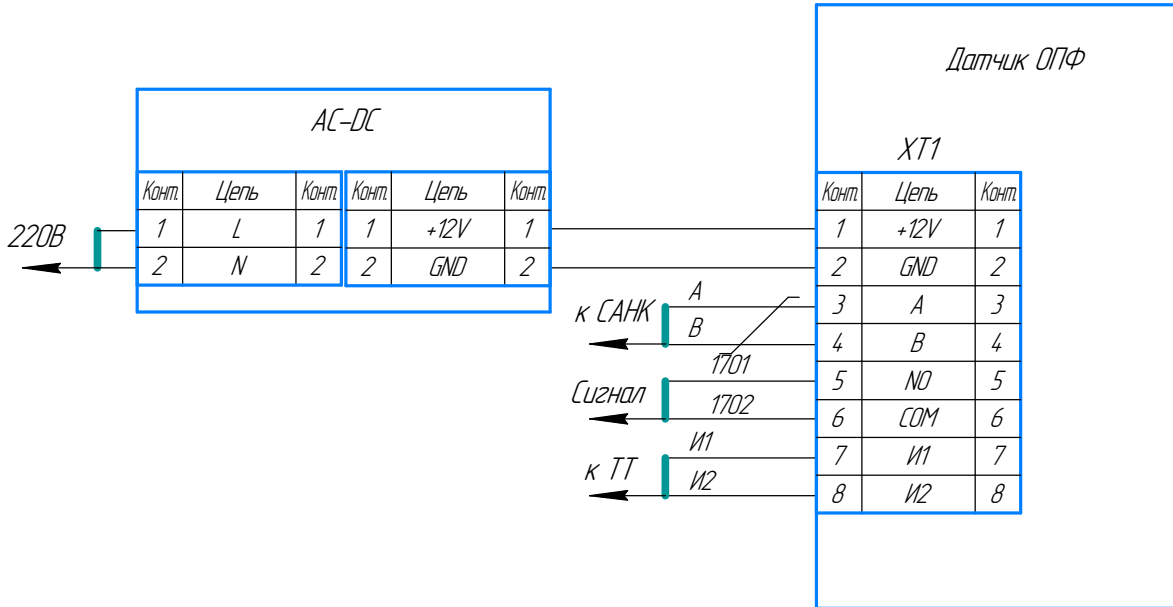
Датчик ОПФ

AC-DC

| Конт. | Цепь | Конт. |
|---|---|---|
| 1 | L | 1 |
| 2 | N | 2 |

| Конт. | Цепь | Конт. |
|---|---|---|
| 1 | +12V | 1 |
| 2 | GND | 2 |

220В

XT1

| Конт. | Цепь | Конт. |
|---|---|---|
| 1 | +12V | 1 |
| 2 | GND | 2 |
| 3 | A | 3 |
| 4 | B | 4 |
| 5 | NO | 5 |
| 6 | COM | 6 |
| 7 | И1 | 7 |
| 8 | И2 | 8 |

к САНК
A
B
1701
Сигнал
1702
И1
к ТТ
И2